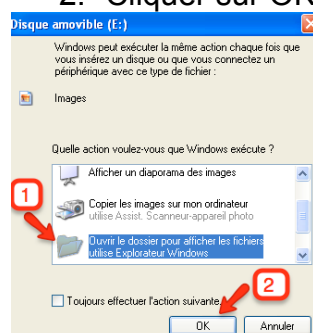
2. Cliquer sur OK

Disque amovible (E:)

Windows peut exécuter la même action chaque fois que vous insérez un disque ou que vous connectez un périphérique avec ce type de fichier :

Images

Quelle action voulez-vous que Windows exécute ?

Afficher un diaporama des images

Copier les images sur mon ordinateur
utilise Assist. Scanneur-appareil photo

Ouvrir le dossier pour afficher les fichiers
utilise Explorateur Windows

1

Toujours effectuer l'action suivante

2

OK

Annuler